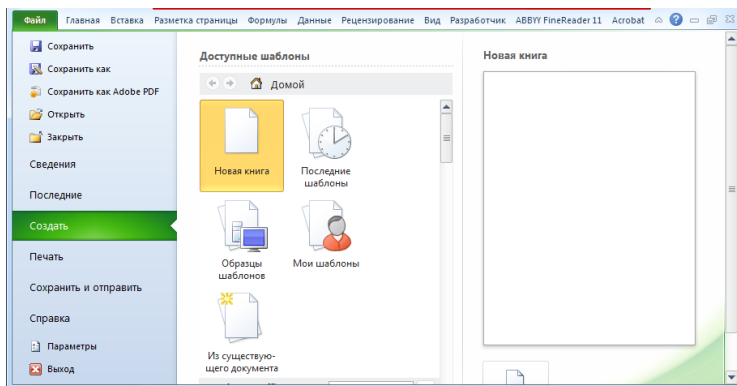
Файл Главная Вставка Разметка страницы Формулы Данные Рецензирование Вид Разработчик ABBYY FineReader 11 Acrobat

Сохранить
Сохранить как
Сохранить как Adobe PDF
Открыть
Закрыть
Сведения
Последние
Создать
Печать
Сохранить и отправить
Справка
Параметры
Выход

Доступные шаблоны

Домой

Новая книга
Последние шаблоны
Образцы шаблонов
Мои шаблоны
Из существующего документа

Новая книга